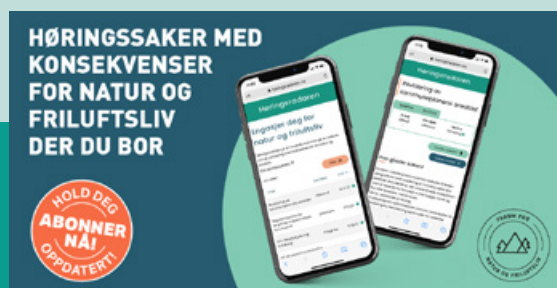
HØRINGSSAKER MED KONSEKVENSER FOR NATUR OG FRILUFTSLIV DER DU BOR

HOLD DEG OPPDATERT!
ABONNER NÅ!

Høringsradaren
Engasjer deg for natur og friluftsliv

Høringsradaren
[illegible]

Hva gjelder saken?

FORUM FOR NATUR OG FRILUFTSLIV